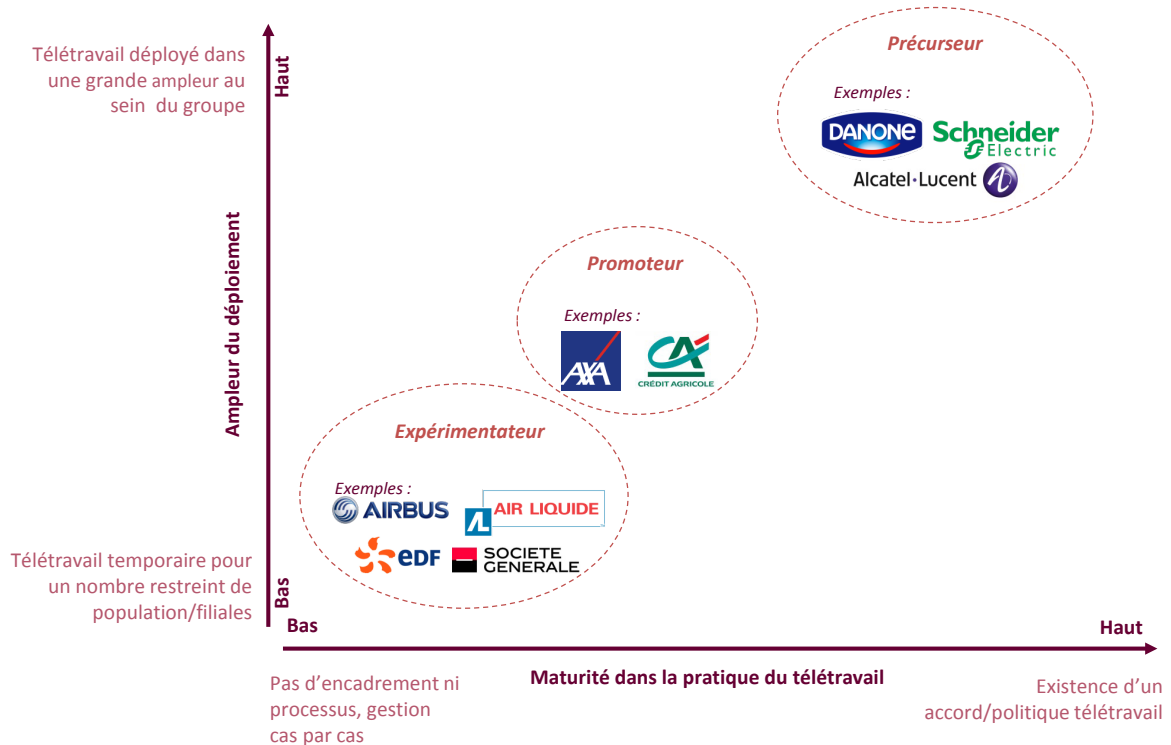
Télétravail déployé dans une grande ampleur au sein du groupe

Haut

Ampleur du déploiement

Bas

Télétravail temporaire pour un nombre restreint de population/filiales

Précurseur

Exemples :

DANONE Schneider Electric

Alcatel·Lucent

Promoteur

Exemples :

AXA CA CRÉDIT AGRICOLE

Expérimentateur

Exemples :

AIRBUS AIR LIQUIDE

EDF SOCIETE GENERALE

Bas

Haut

Maturité dans la pratique du télétravail

Pas d'encadrement ni processus, gestion cas par cas

Existence d'un accord/politique télétravail